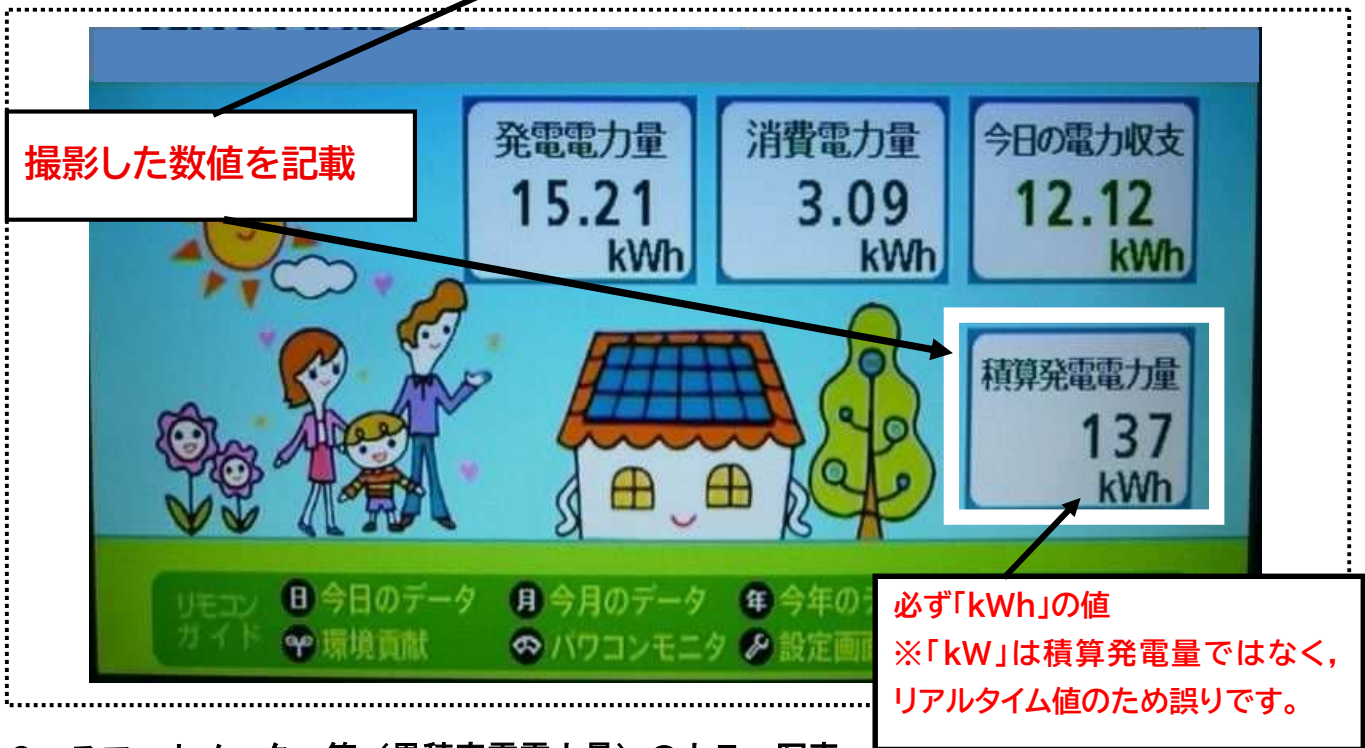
撮影した数値を記載

発電電力量
15.21
kWh

消費電力量
3.09
kWh

今日の電力収支
12.12
kWh

積算発電電力量
137
kWh

リモコン ガイド
日 今日のデータ
月 今月のデータ
年 今年の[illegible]
環境貢献
パワコンモニタ
設定画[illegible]

必ず「kWh」の値
※「kW」は積算発電量ではなく，リアルタイム値のため誤りです。

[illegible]